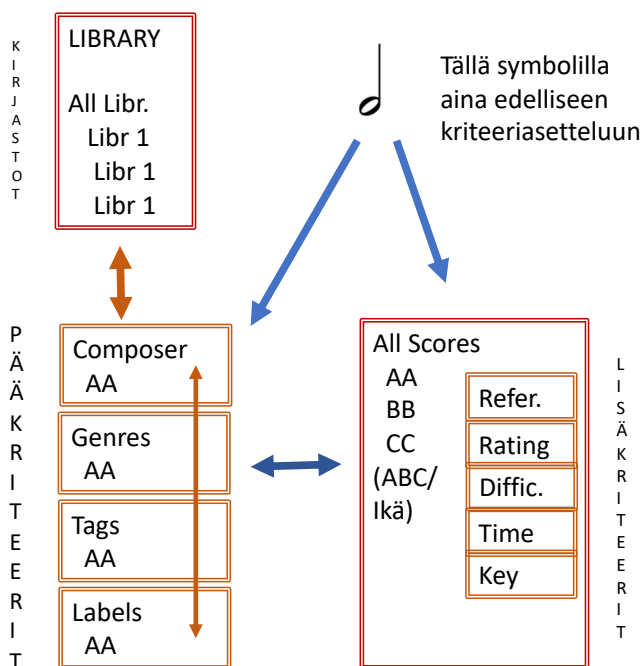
K
I
R
J
A
S
T
O
T

LIBRARY

All Libr.
Libr 1
Libr 1
Libr 1

Tällä symbolilla aina edelliseen kriteeriasetteluun

P
Ä
Ä
K
R
I
T
E
E
R
I
T

Composer
AA

Genres
AA

Tags
AA

Labels
AA

All Scores
AA
BB
CC
(ABC/
Ikä)

Refer.
Rating
Diffic.
Time
Key

L
I
S
Ä
K
R
I
T
E
E
R
I
T